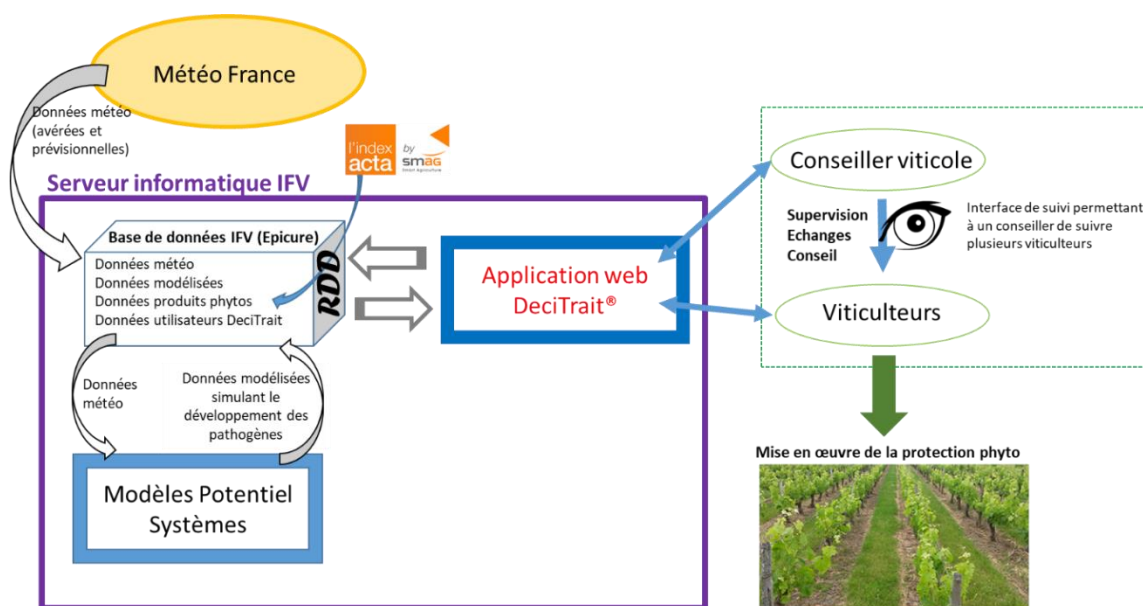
Météo France

Données météo (avérées et prévisionnelles)

l'index acta by smag

Serveur informatique IFV

Base de données IFV (Epicure)
Données météo
Données modélisées
Données produits phytos
Données utilisateurs DeciTrait

RDD

Application web DeciTrait®

Données météo

Données modélisées simulant le développement des pathogènes

Modèles Potentiel Systèmes

Conseiller viticole

Supervision
Echanges
Conseil

Interface de suivi permettant à un conseiller de suivre plusieurs viticulteurs

Viticulteurs

Mise en œuvre de la protection phyto